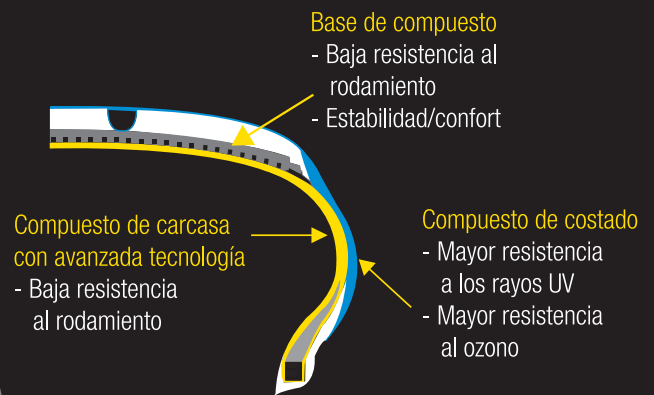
Base de compuesto
- Baja resistencia al rodamiento
- Estabilidad/confort

Compuesto de carcasa con avanzada tecnología
- Baja resistencia al rodamiento

Compuesto de costado
- Mayor resistencia a los rayos UV
- Mayor resistencia al ozono